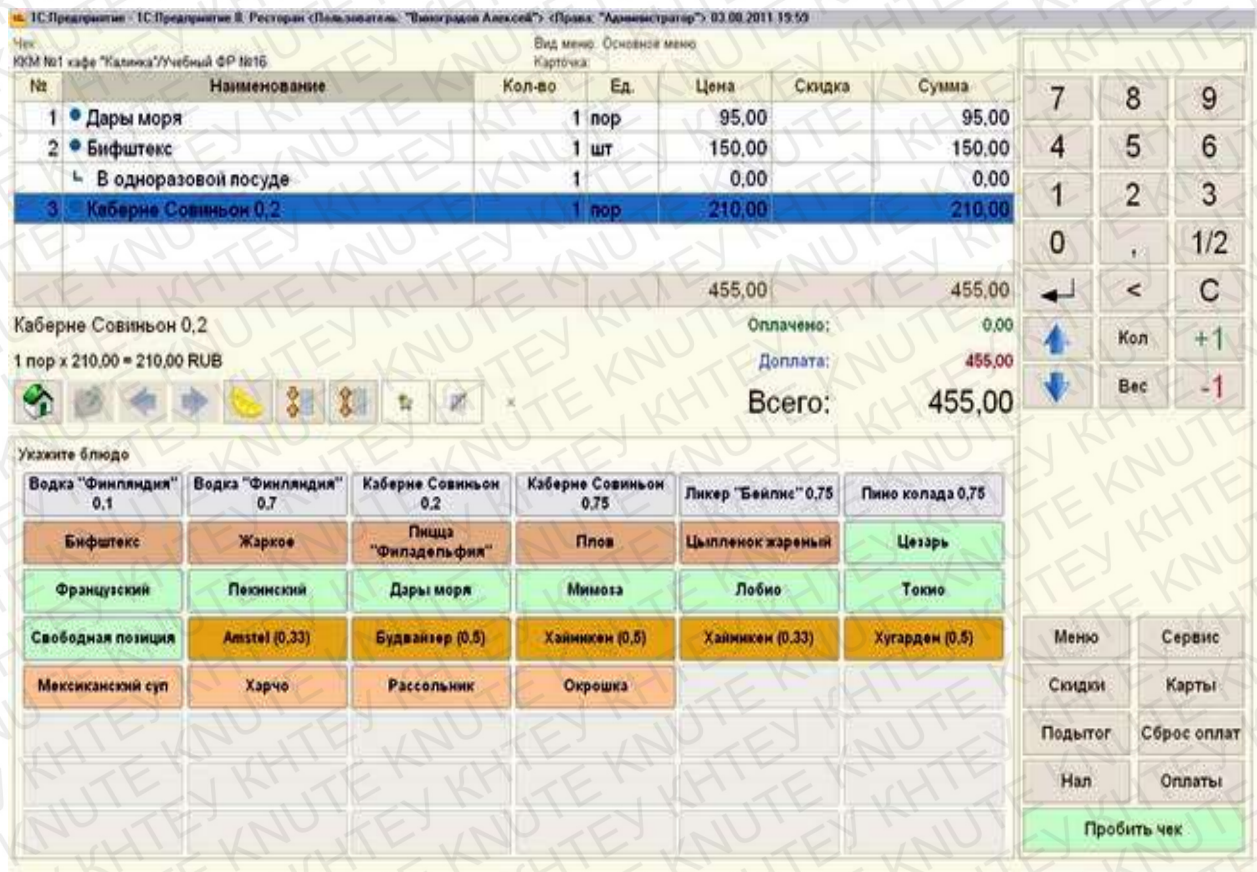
1С:Предприятие - 1С:Предприятие 8. Ресторан (Пользователь: "Виноградов Алексей") <Права: "Администратор"> 03.08.2011 19:59

Чек
ККМ №1 кафе "Калинка"/Учебный ФР №16

Вид меню: Основное меню
Карточка:

| № | Наименование | Кол-во | Ед. | Цена | Скидка | Сумма |
|---|---|---|---|---|---|---|
| 1 | Дары моря | 1 | пор | 95,00 | | 95,00 |
| 2 | Бифштекс | 1 | шт | 150,00 | | 150,00 |
| | В одноразовой посуде | 1 | | 0,00 | | 0,00 |
| 3 | Каберне Совиньон 0,2 | 1 | пор | 210,00 | | 210,00 |
| | | | | 455,00 | | 455,00 |

Каберне Совиньон 0,2
1 пор x 210,00 = 210,00 RUB

Оплачено: 0,00
Доплата: 455,00
Всего: 455,00

7 8 9
4 5 6
1 2 3
0 , 1/2
< C
Кол +1
Вес -1

Укажите блюдо

| Водка "Финляндия" 0,1 | Водка "Финляндия" 0,7 | Каберне Совиньон 0,2 | Каберне Совиньон 0,75 | Ликер "Бейлис" 0,75 | Пино колада 0,75 |
|---|---|---|---|---|---|
| Бифштекс | Жаркое | Пицца "Филадельфия" | Плов | Цыпленок жареный | Цезарь |
| Французский | Пекинский | Дары моря | Мимоза | Лобио | Токио |
| Свободная позиция | Amstel (0,33) | Будвайзер (0,5) | Хайникен (0,5) | Хайникен (0,33) | Хугарден (0,5) |
| Мексиканский суп | Харчо | Рассольник | Окрошка | | |

Меню
Сервис
Скидки
Карты
Подытог
Сброс оплат
Нал
Оплаты
Пробить чек